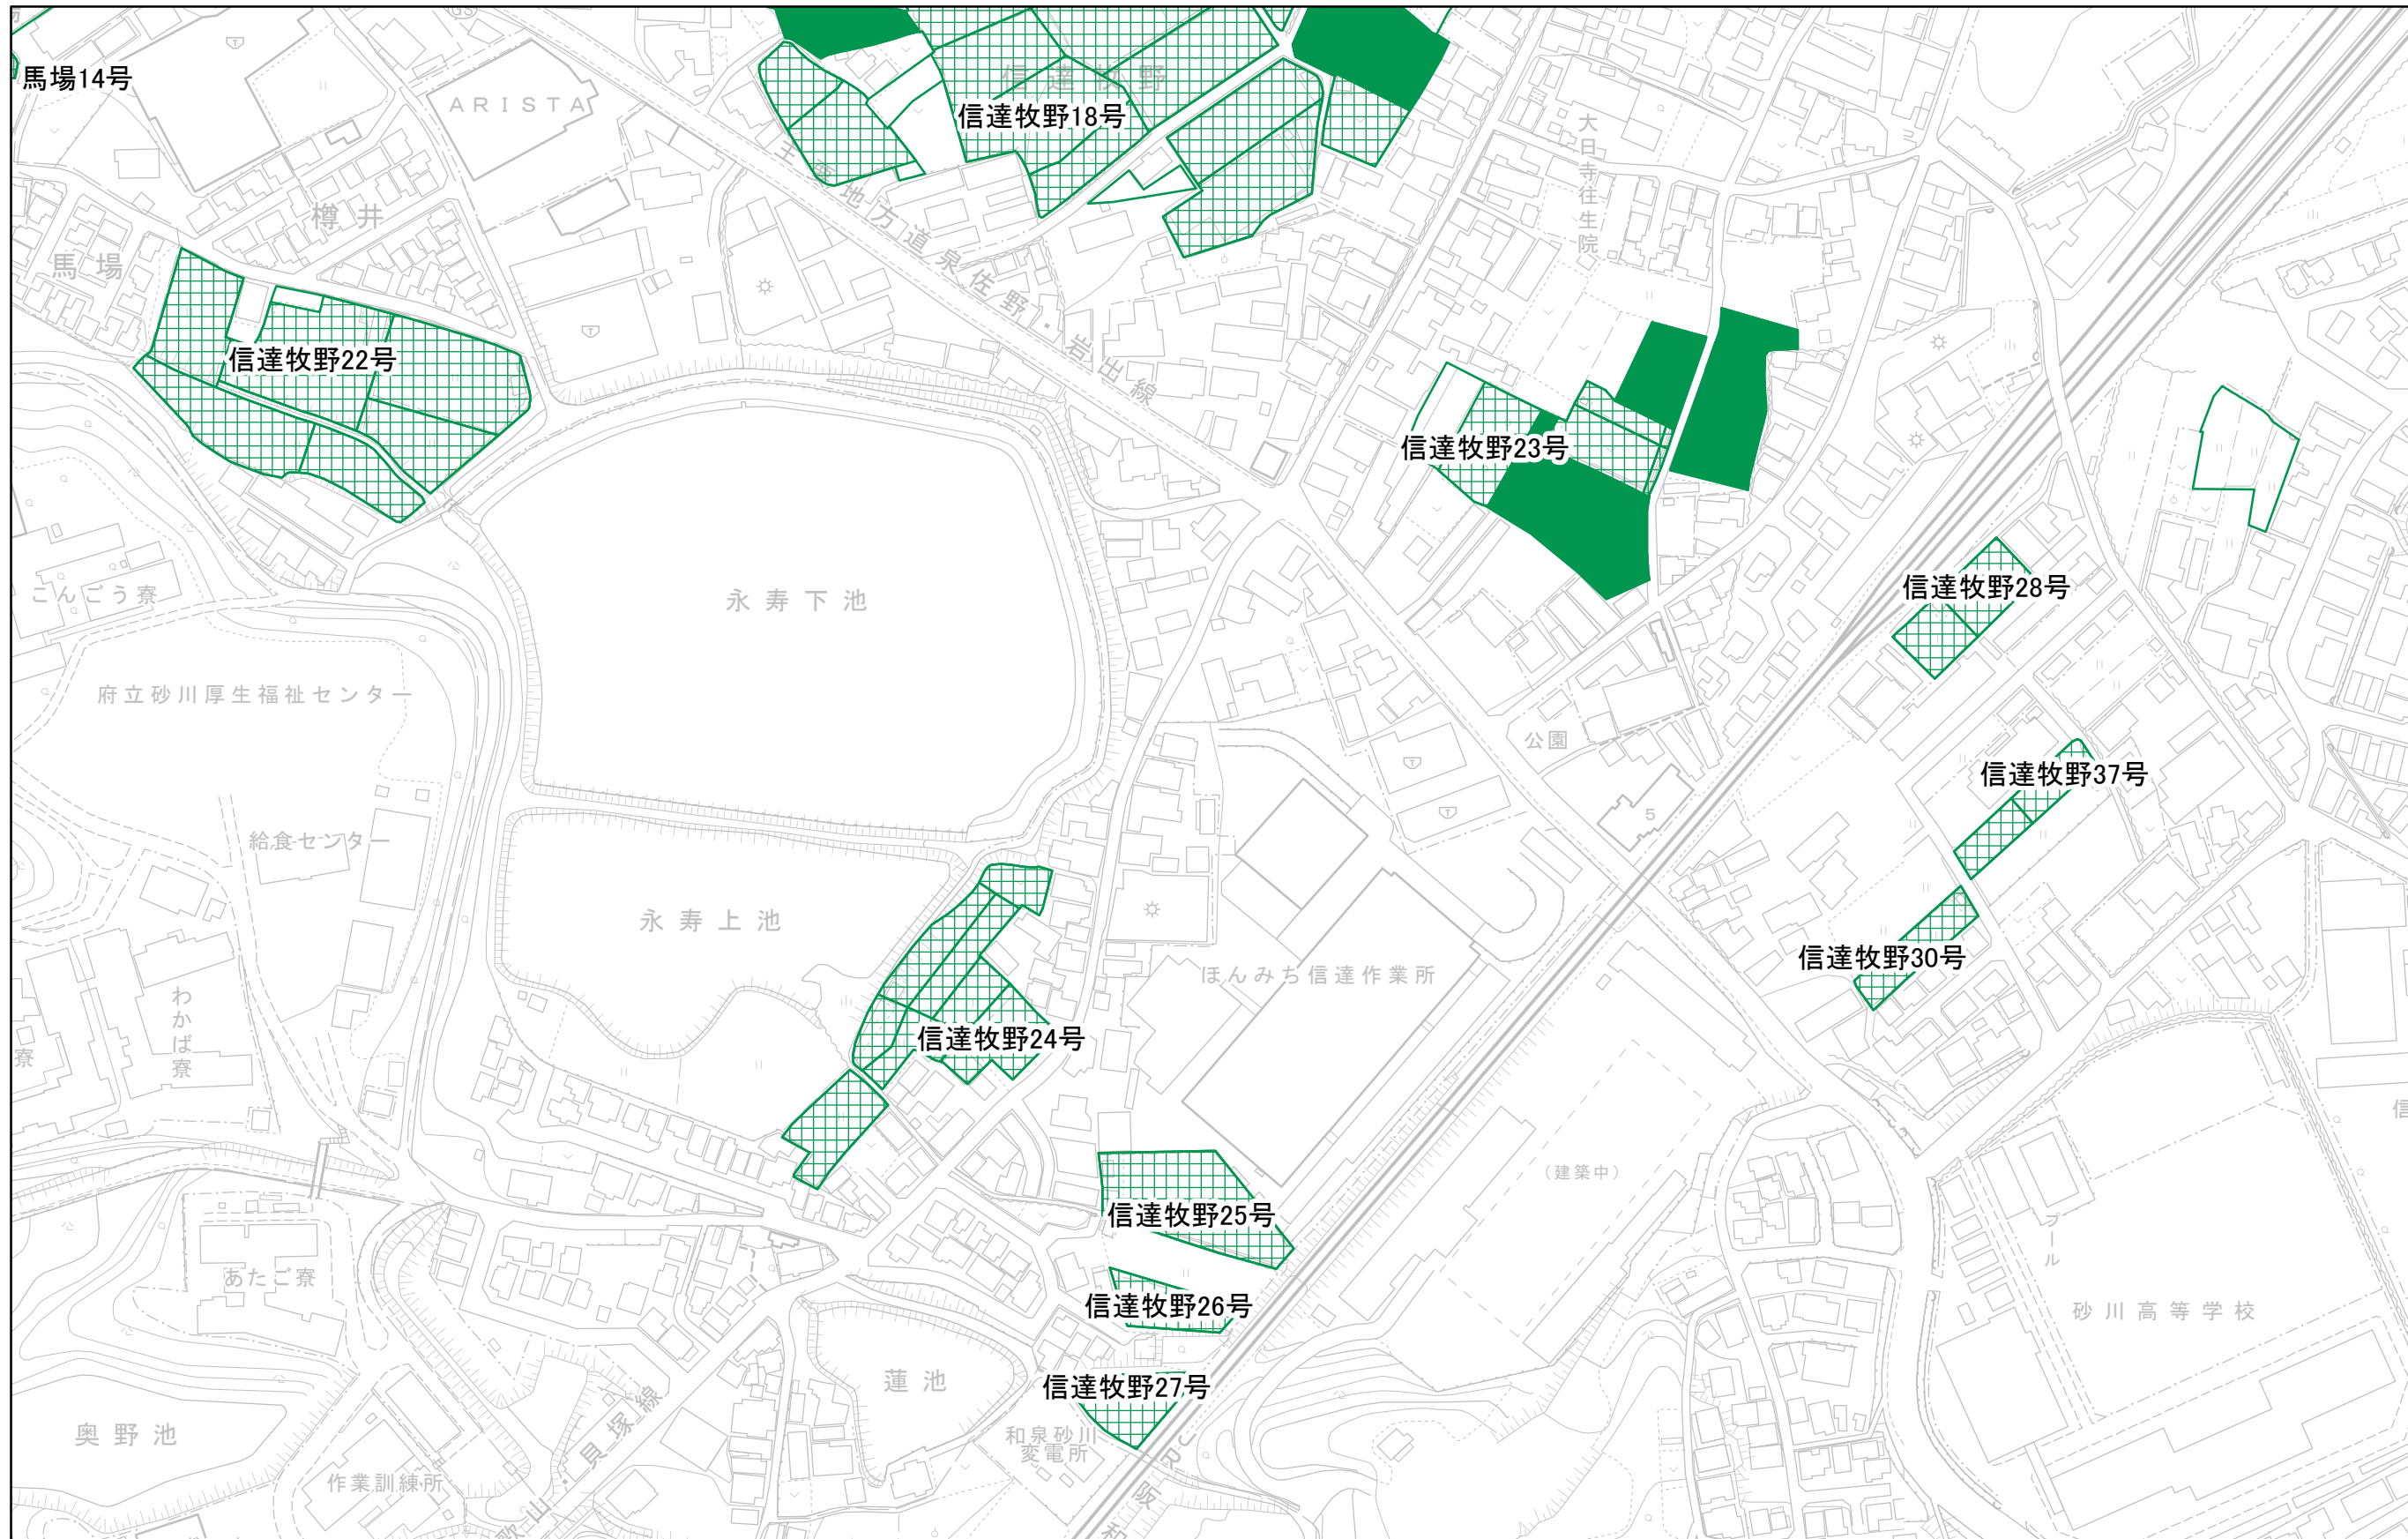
馬場14号
ARISTA
信達牧野
信達牧野18号
主要地方道泉佐野・岩出線
樽井
馬場
信達牧野22号
大日寺往生院
信達牧野23号
信達牧野28号
永寿下池
こんごう寮
府立砂川厚生福祉センター
公園
信達牧野37号
給食センター
5
永寿上池
信達牧野30号
ほんみち信達作業所
わかば寮
寮
信達牧野24号
(建築中)
信達牧野25号
あたご寮
プール
信達牧野26号
砂川高等学校
蓮池
信達牧野27号
奥野池
和泉砂川変電所
作業訓練所
貝塚線
阪